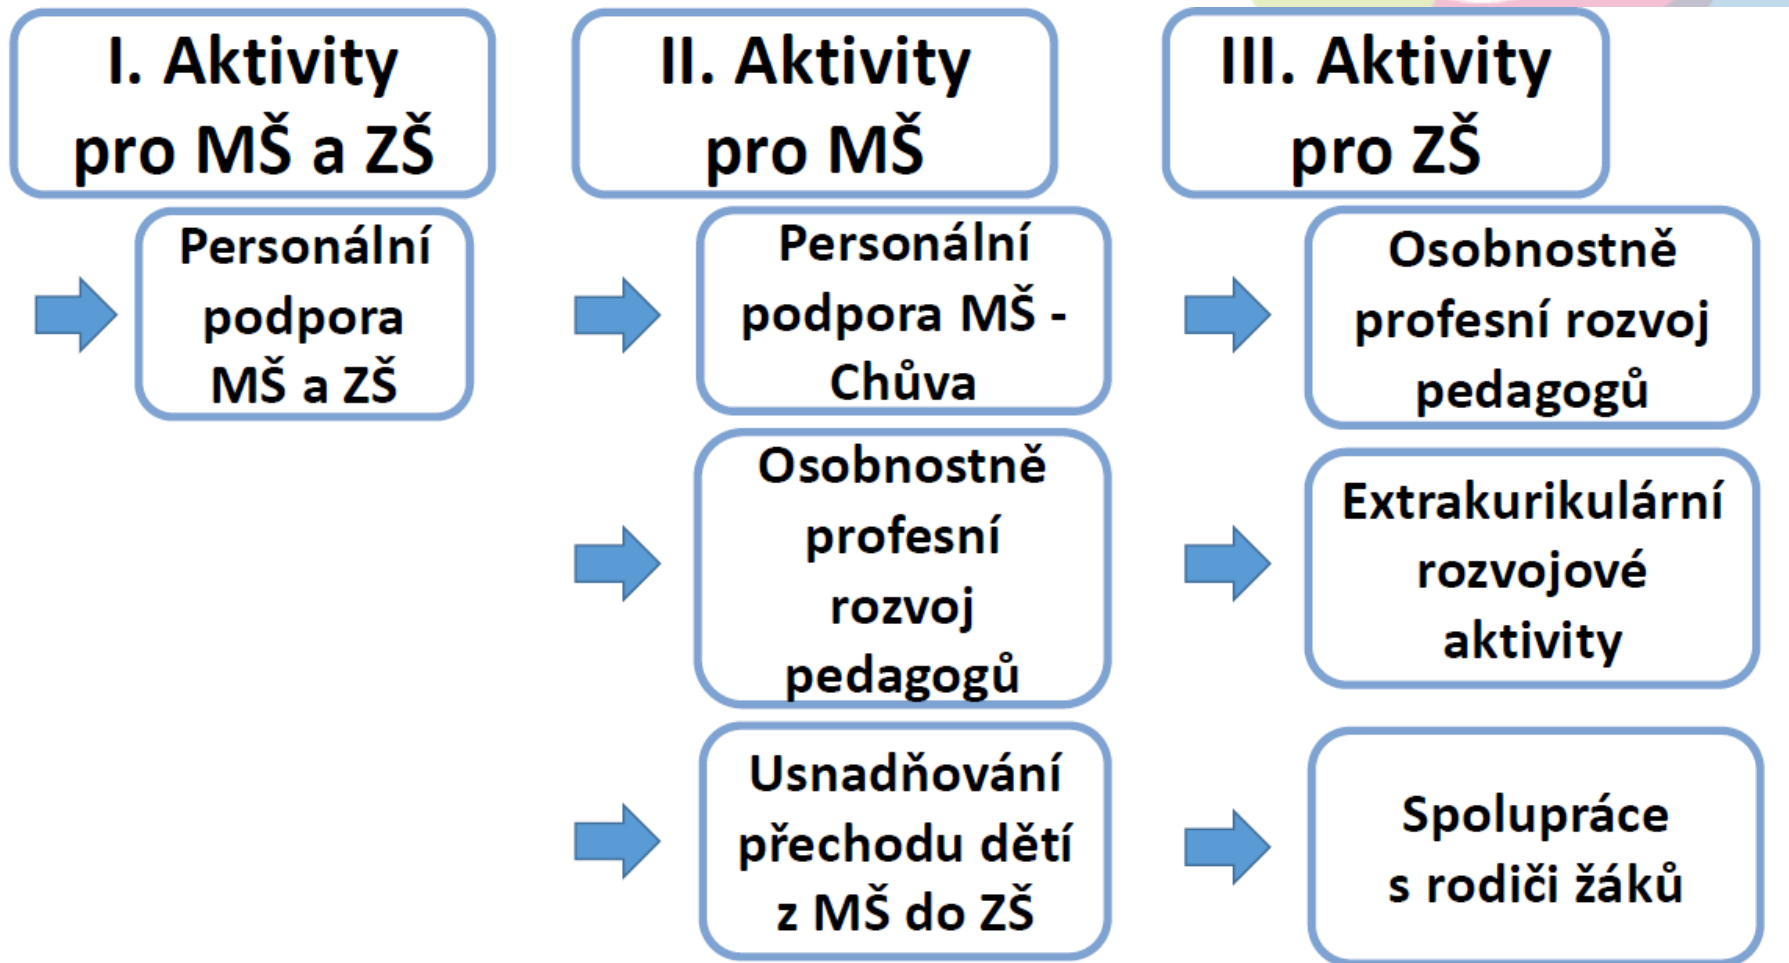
I. Aktivity pro MŠ a ZŠ

Personální podpora MŠ a ZŠ

II. Aktivity pro MŠ

Personální podpora MŠ - Chůva

Osobnostně profesní rozvoj pedagogů

Usnadňování přechodu dětí z MŠ do ZŠ

III. Aktivity pro ZŠ

Osobnostně profesní rozvoj pedagogů

Extrakurikulární rozvojové aktivity

Spolupráce s rodiči žáků